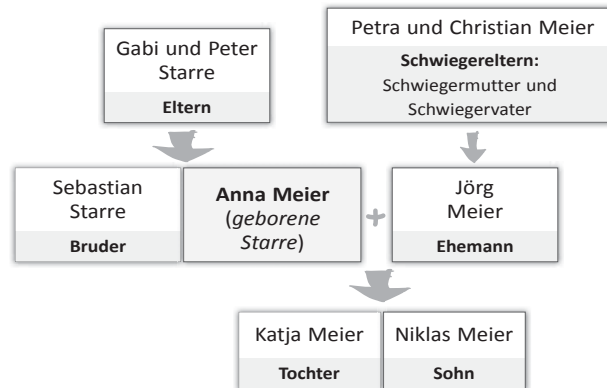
Gabi und Peter Starre

Eltern

Petra und Christian Meier

Schwiegereltern:
Schwiegermutter und Schwiegervater

Sebastian Starre

Bruder

Anna Meier (geborene Starre)

+

Jörg Meier

Ehemann

Katja Meier

Tochter

Niklas Meier

Sohn